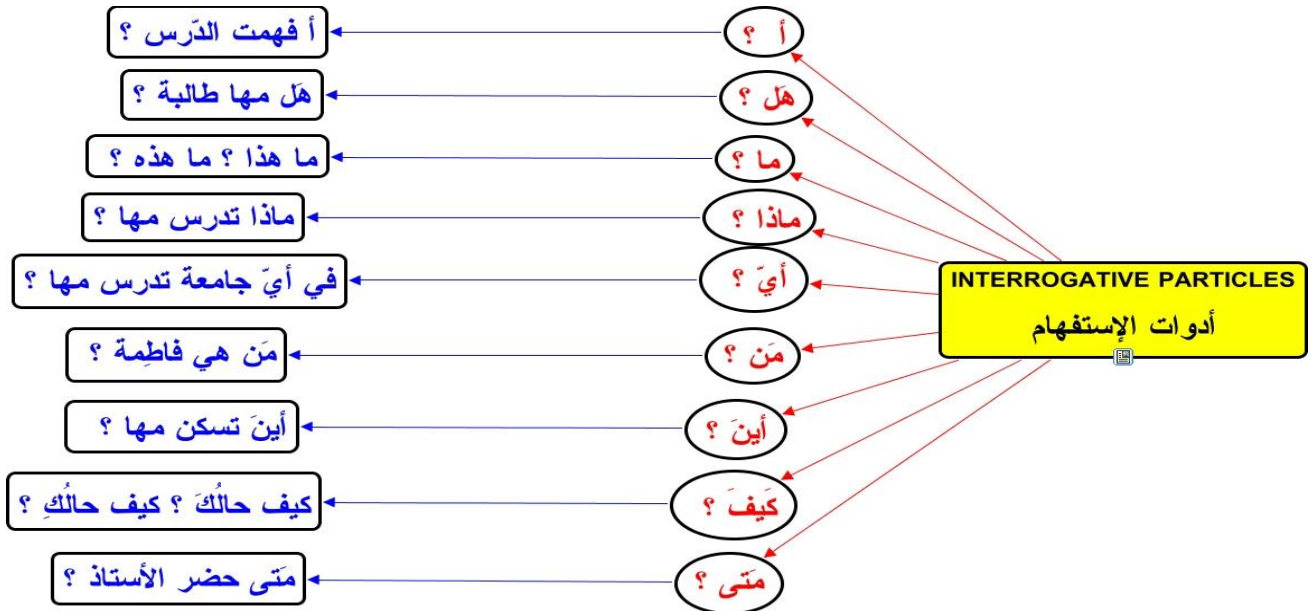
INTERROGATIVE PARTICLES
أدوات الإستفهام

أ ؟
أ فهمت الدّرس ؟

هَل ؟
هَل مها طالبة ؟

ما ؟
ما هذا ؟ ما هذه ؟

ماذا ؟
ماذا تدرس مها ؟

أيّ ؟
في أيّ جامعة تدرس مها ؟

مَن ؟
مَن هي فاطِمة ؟

أينَ ؟
أينَ تسكن مها ؟

كَيفَ ؟
كيف حالُكَ ؟ كيف حالُكِ ؟

مَتى ؟
مَتى حضر الأستاذ ؟